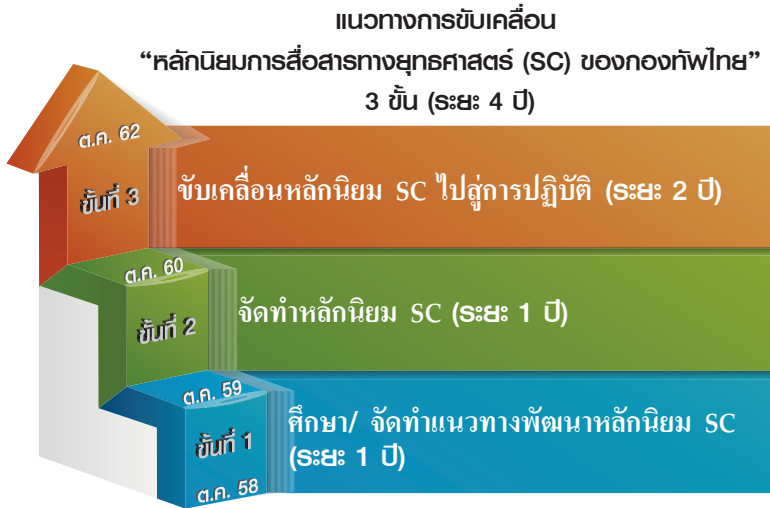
แนวทางการขับเคลื่อน
“หลักนิยมการสื่อสารทางยุทธศาสตร์ (SC) ของกองทัพไทย”
3 ขั้น (ระยะ 4 ปี)

ต.ค. 62
ขั้นที่ 3
ขับเคลื่อนหลักนิยม SC ไปสู่การปฏิบัติ (ระยะ 2 ปี)

ต.ค. 60
ขั้นที่ 2
จัดทำหลักนิยม SC (ระยะ 1 ปี)

ต.ค. 59
ขั้นที่ 1
ต.ค. 58
ศึกษา/ จัดทำแนวทางพัฒนาหลักนิยม SC (ระยะ 1 ปี)